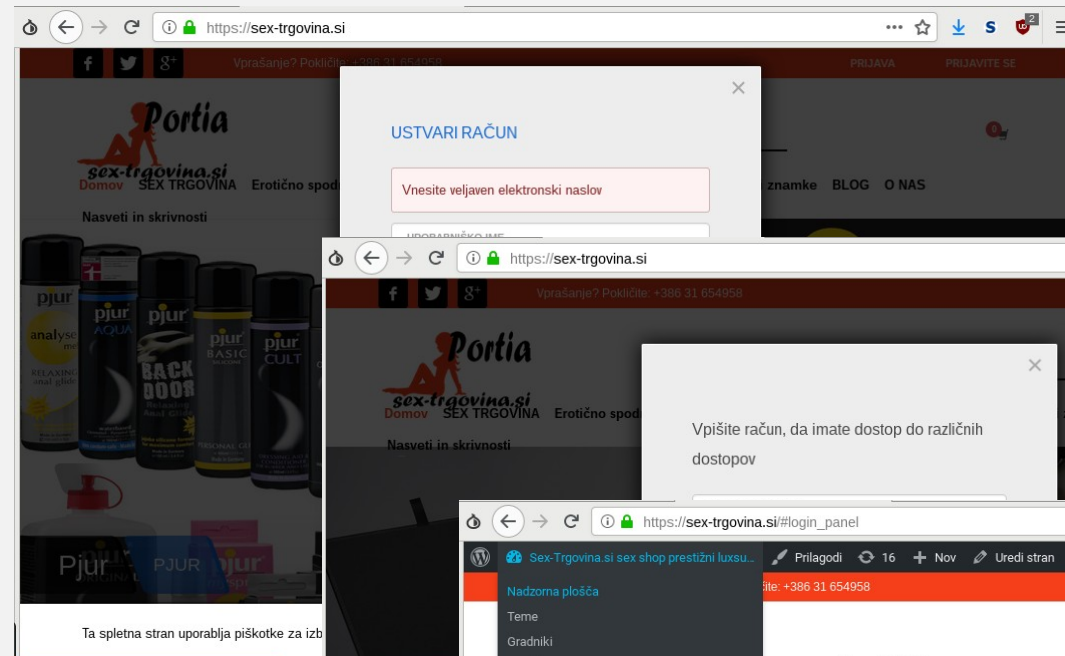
https://sex-trgovina.si

Vprašanje? Pokličite: +386 31 654958

PRIJAVA

PRIJAVITE SE

Portia
sex-trgovina.si

Domov SEX TRGOVINA Erotično spod

znamke BLOG O NAS

Nasveti in skrivnosti

×

USTVARI RAČUN

Vnesite veljaven elektronski naslov

UPORABNIŠKO IME

pjur analyse me RELAXING anal glide

pjur AQUA

pjur BACK DOOR Relaxing Anal Glide

pjur BASIC

pjur CULT

Pjur

PJUR

Ta spletna stran uporablja piškotke za izb

https://sex-trgovina.si

Vprašanje? Pokličite: +386 31 654958

Portia
sex-trgovina.si

Domov SEX TRGOVINA Erotično spod

Nasveti in skrivnosti

×

Vpišite račun, da imate dostop do različnih dostopov

https://sex-trgovina.si/#login_panel

Sex-Trgovina.si sex shop prestižni luksu...

Prilagodi

16

Nov

Uredi stran

čite: +386 31 654958

Nadzorna plošča

Teme

Gradniki